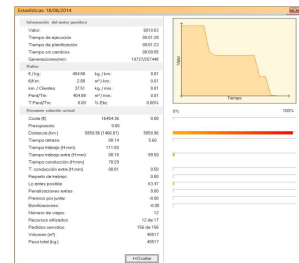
Estadísticas: 18/08/2014

Información del motor genético

| | |
|---|---|
| Valor: | 5819.63 |
| Tiempo de ejecución: | 00:01:05 |
| Tiempo de planificación: | 00:01:23 |
| Tiempo sin Cambios: | 00:00:05 |
| Generaciones/Mín: | 1672/1257446 |

Ratios

| | | | | |
|---|---|---|---|---|
| R.J./kg.: | 464.68 | kg./ km.: | | 0.01 |
| €/Km.: | 2.00 | m³/ km.: | | 0.01 |
| min./ Clientes: | 37.51 | kg./ min.: | | 0.01 |
| Pen€/Tkr: | 404.68 | m³/ min.: | | 0.01 |
| T.Pen€/Tkr: | 0.00 | % Efic.: | | 0.00% |

Recursos utilizados actual

| | | |
|---|---|---|
| Coste (€): | 16454.35 | |
| Presupuesto: | 0.00 | |
| Distancia (km.): | 5859.56 (1166.81) | 5859.56 |
| Tiempo retraso: | 00:14 | 5.00 |
| Tiempo trabajo (H:mm): | 111.59 | |
| Tiempo trabajo extra (H:mm): | 08:16 | 99.50 |
| Tiempo conducción (H:mm): | 78.23 | |
| T. conducción extra (H:mm): | 06:01 | 0.50 |
| Reparto de trabajo: | | 0.00 |
| Lo antes posible: | | 63.47 |
| Penalizaciones extra: | | 0.00 |
| Premios por punter: | | -0.00 |
| Bonificaciones: | | -0.00 |
| Número de viajes: | | 12 |
| Recursos utilizados: | | 12 de 17 |
| Pedidos servidos: | | 156 de 166 |
| Volumen (m³): | | 409.7 |
| Peso total (kg.): | | 409.7 |

Valor

Tiempo

0%

100%

<<Ocultar